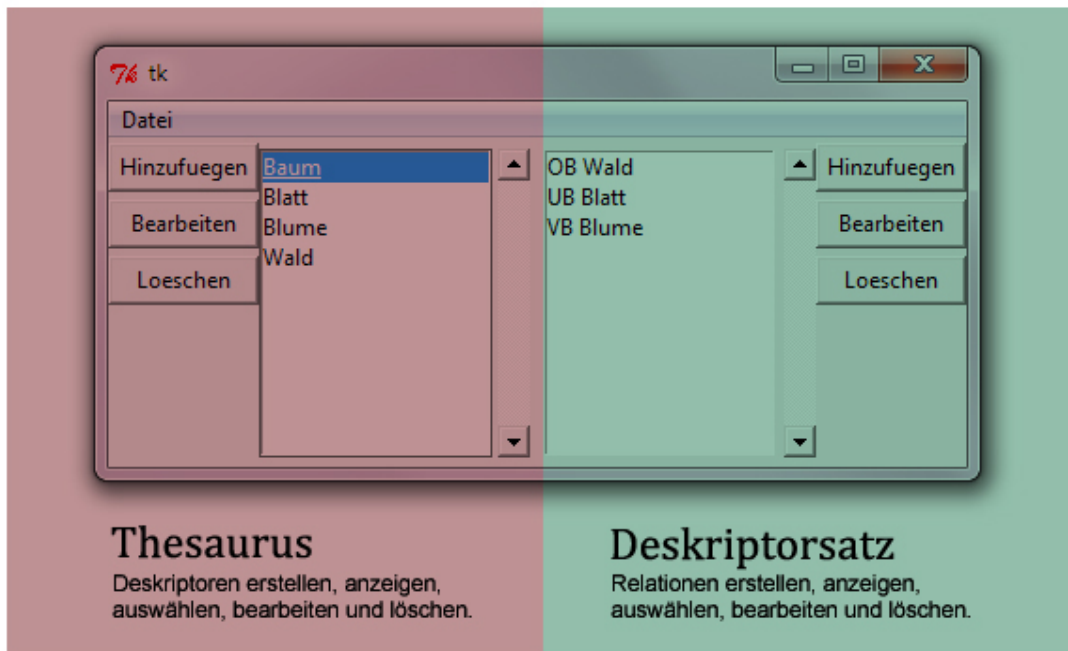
tk

Datei

Hinzufuegen
Bearbeiten
Loeschen

Baum
Blatt
Blume
Wald

OB Wald
UB Blatt
VB Blume

Hinzufuegen
Bearbeiten
Loeschen

Thesaurus
Deskriptoren erstellen, anzeigen, auswählen, bearbeiten und löschen.

Deskriptorsatz
Relationen erstellen, anzeigen, auswählen, bearbeiten und löschen.